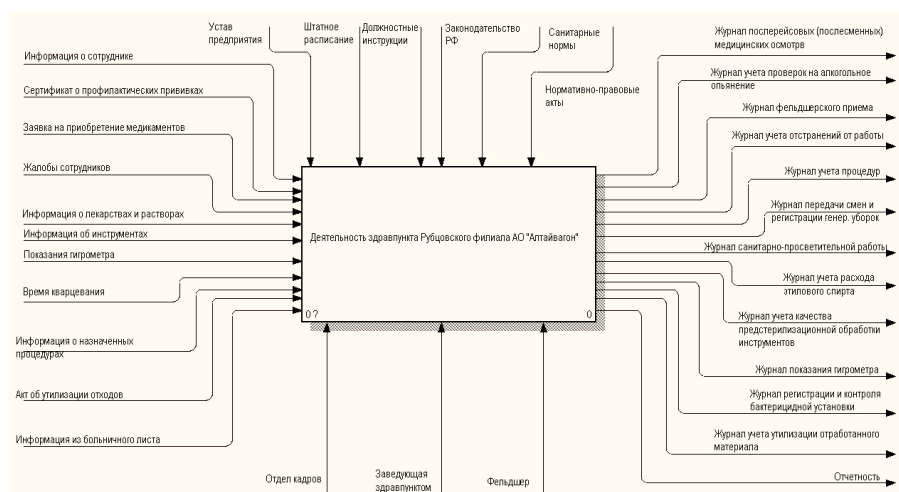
Устав предприятия

Штатное расписание

Должностные инструкции

Законодательство РФ

Санитарные нормы

Нормативно-правовые акты

Информация о сотруднике

Сертификат о профилактических прививках

Заявка на приобретение медикаментов

Жалобы сотрудников

Информация о лекарствах и растворах

Информация об инструментах

Показания гигрометра

Время кварцевания

Информация о назначенных процедурах

Акт об утилизации отходов

Информация из больничного листа

Деятельность здравпункта Рубцовского филиала АО "Алтайвагон"

0 ?

0

Журнал послерейсовых (послесменных) медицинских осмотрв

Журнал учета проверок на алкогольное опьянение

Журнал фельдшерского приема

Журнал учета отстранений от работы

Журнал учета процедур

Журнал передачи смен и регистрации генер. уборок

Журнал санитарно-просветительной работы

Журнал учета расхода этилового спирта

Журнал учета качества предстерилизационной обработки инструментов

Журнал показания гигрометра

Журнал регистрации и контроля бактерицидной установки

Журнал учета утилизации отработанного материала

Отчетность

Отдел кадров

Заведующая здравпунктом

Фельдшер